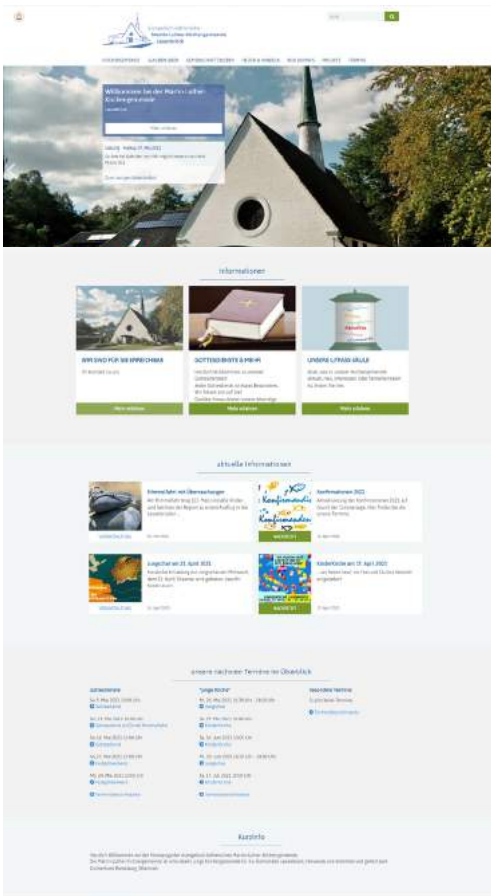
Evangelisch-lutherische
Martin-Luther-Kirchengemeinde
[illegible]

KIRCHENGEMEINDE GRUPPEN & KREISE GOTTESDIENSTE & MEHR JUGEND & KONFIS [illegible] PROJEKTE TERMINE

Willkommen bei der Martin-Luther-Kirchengemeinde

Mehr erfahren

Informationen

WIR SIND FÜR SIE ERREICHBAR

GOTTESDIENSTE & MEHR

UNSERE LITFASS-SÄULE

Mehr erfahren

Mehr erfahren

Mehr erfahren

aktuelle Informationen

Konfirmationen 2022

Jungschar am 25. April 2021

Kinderkirche am 17. April 2021

NACHRICHT

NACHRICHT

unsere nächsten Termine im Überblick

Gottesdienste

"Jungschar"

Besondere Termine

Kurzinfo